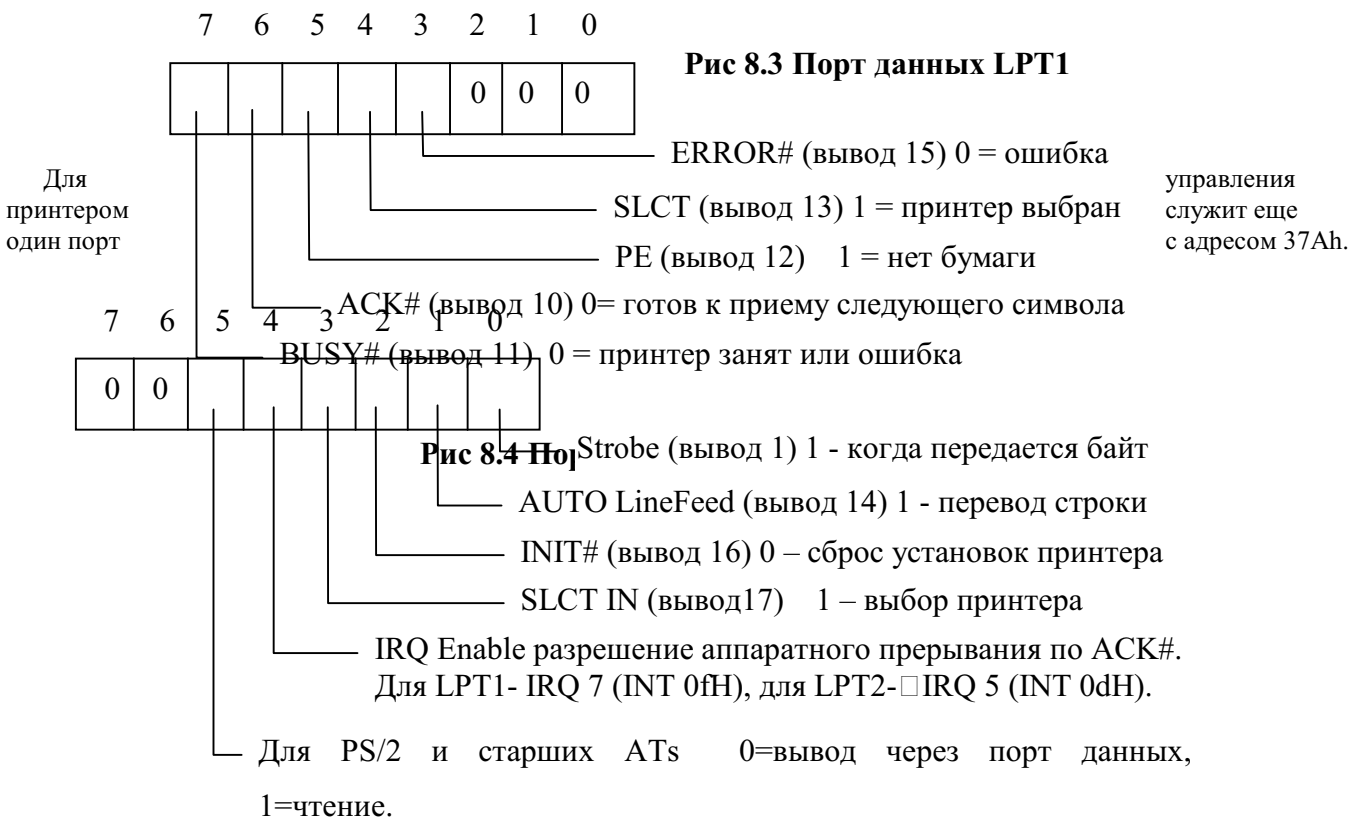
7 6 5 4 3 2 1 0

0 0 0

Рис 8.3 Порт данных LPT1

ERROR# (вывод 15) 0 = ошибка

Для принтером один порт

SLCT (вывод 13) 1 = принтер выбран

управления служит еще с адресом 37Ah.

PE (вывод 12) 1 = нет бумаги

ACK# (вывод 10) 0= готов к приему следующего символа

7 6 5 4 3 2 1 0

BUSY# (вывод 11) 0 = принтер занят или ошибка

0 0

Рис 8.4 По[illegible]

Strobe (вывод 1) 1 - когда передается байт

AUTO LineFeed (вывод 14) 1 - перевод строки

INIT# (вывод 16) 0 – сброс установок принтера

SLCT IN (вывод17) 1 – выбор принтера

IRQ Enable разрешение аппаратного прерывания по ACK#. Для LPT1- IRQ 7 (INT 0fH), для LPT2- IRQ 5 (INT 0dH).

Для PS/2 и старших ATs 0=вывод через порт данных, 1=чтение.